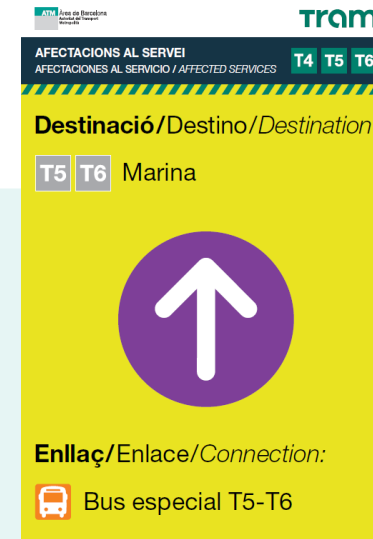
ATM Àrea de Barcelona
Autoritat del Transport Metropolità

Tram

AFECTACIONS AL SERVEI
AFECTACIONES AL SERVICIO / AFFECTED SERVICES

T4 T5 T6

Destinació/Destino/Destination

T5 T6 Marina

Enllaç/Enlace/Connection:

Bus especial T5-T6